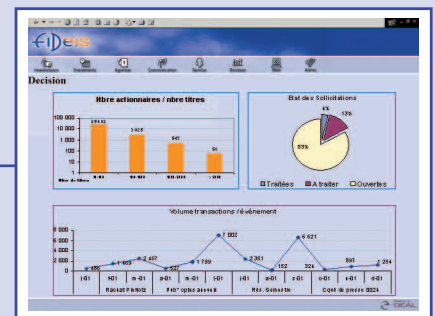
Fideis

Decision

Nbre actionnaires / nbre titres

100 000
10 000
1 000
100
10
1

Nbre de titres

29 462
3 625
941
54

Etat des Sollicitations

4%
13%
83%

Traitées
A traiter
Ouvertes

Volume transactions / événement

8 000
6 000
4 000
2 000
0

1 165
2 457
527
1 739
7 002
2 361
152
6 821
324
891
1 264

j-01
f-01
m-01
a-01
m-01
j-01
f-01
m-01
j-01
a-01
s-01
o-01

Rachat Pariotz
Plan option accordé
Pros. Schnoble
Coût de presse 0024

IDEAL